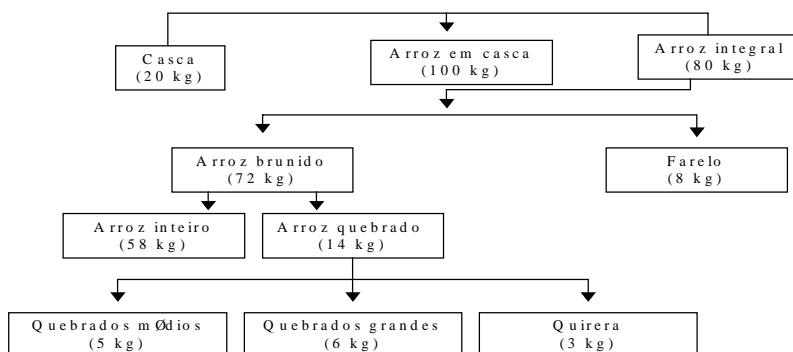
Casca
(20 kg)

Arroz em casca
(100 kg)

Arroz integral
(80 kg)

Arroz brunido
(72 kg)

Farelo
(8 kg)

Arroz inteiro
(58 kg)

Arroz quebrado
(14 kg)

Quebrados mØdios
(5 kg)

Quebrados grandes
(6 kg)

Quirera
(3 kg)